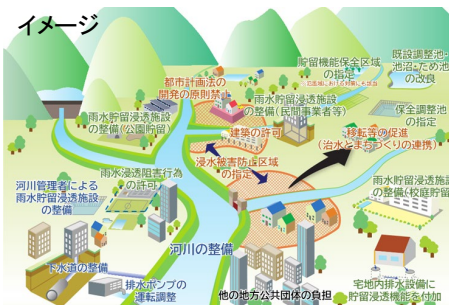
イメージ

雨水浸透施設

都市計画法の開発の原則禁止

雨水貯留浸透施設の整備（公園貯留）

雨水貯留浸透施設の整備（民間事業者等）

貯留機能保全区域の指定

既設調整池・池沼ため池の改良

保全調整池の指定

建築の許可

浸水被害防止区域の指定

移転等の促進（治水とまちづくりの連携）

雨水浸透阻害行為の許可

河川管理者による雨水貯留浸透施設の整備

雨水貯留浸透施設の整備（校庭貯留）

河川の整備

下水道の整備

排水ポンプの運転調整

他の地方公共団体の負担

宅地内排水設備に貯留浸透機能を付加